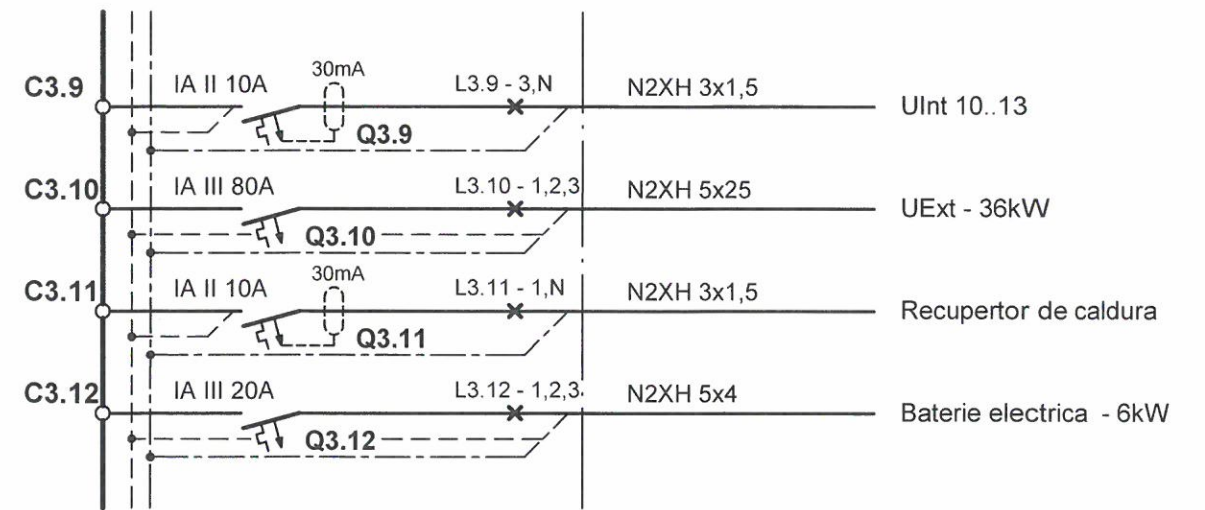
C3.9 IA II 10A 30mA L3.9 - 3,N N2XH 3x1,5 UInt 10..13
Q3.9

C3.10 IA III 80A L3.10 - 1,2,3 N2XH 5x25 UExt - 36kW
Q3.10

C3.11 IA II 10A 30mA L3.11 - 1,N N2XH 3x1,5 Recupertor de caldura
Q3.11

C3.12 IA III 20A L3.12 - 1,2,3 N2XH 5x4 Baterie electrica - 6kW
Q3.12